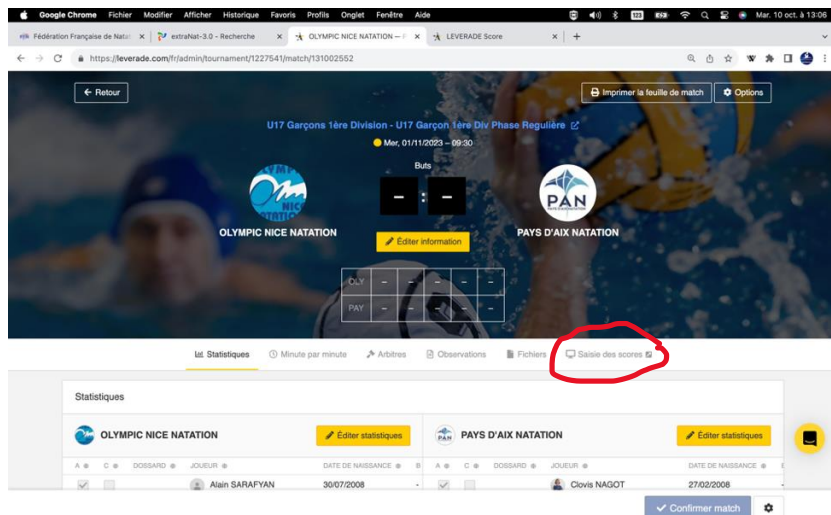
Google Chrome Fichier Modifier Afficher Historique Favoris Profils Onglet Fenêtre Aide

Mar. 10 oct. à 13:06

Fédération Française de Nata ×
extraNat-3.0 - Recherche ×
OLYMPIC NICE NATATION – ×
LEVERADE Score ×
+

https://leverade.com/fr/admin/tournament/1227541/match/131002552

← Retour

Imprimer la feuille de match
Options

U17 Garçons 1ère Division - U17 Garçon 1ère Div Phase Regulière

Mer, 01/11/2023 – 09:30

Buts

OLYMPIC NICE NATATION

– : –

PAYS D'AIX NATATION

Éditer information

| OLY | – | – | – | – | – |
|---|---|---|---|---|---|
| PAY | – | – | – | – | – |

Statistiques
Minute par minute
Arbitres
Observations
Fichiers
Saisie des scores

Statistiques

OLYMPIC NICE NATATION
Éditer statistiques

PAYS D'AIX NATATION
Éditer statistiques

| A | C | DOSSARD | JOUEUR | DATE DE NAISSANCE | B |
|---|---|---|---|---|---|
| | | | Alain SARAFYAN | 30/07/2008 | - |

| A | C | DOSSARD | JOUEUR | DATE DE NAISSANCE |
|---|---|---|---|---|
| | | | Clovis NAGOT | 27/02/2008 |

Confirmer match